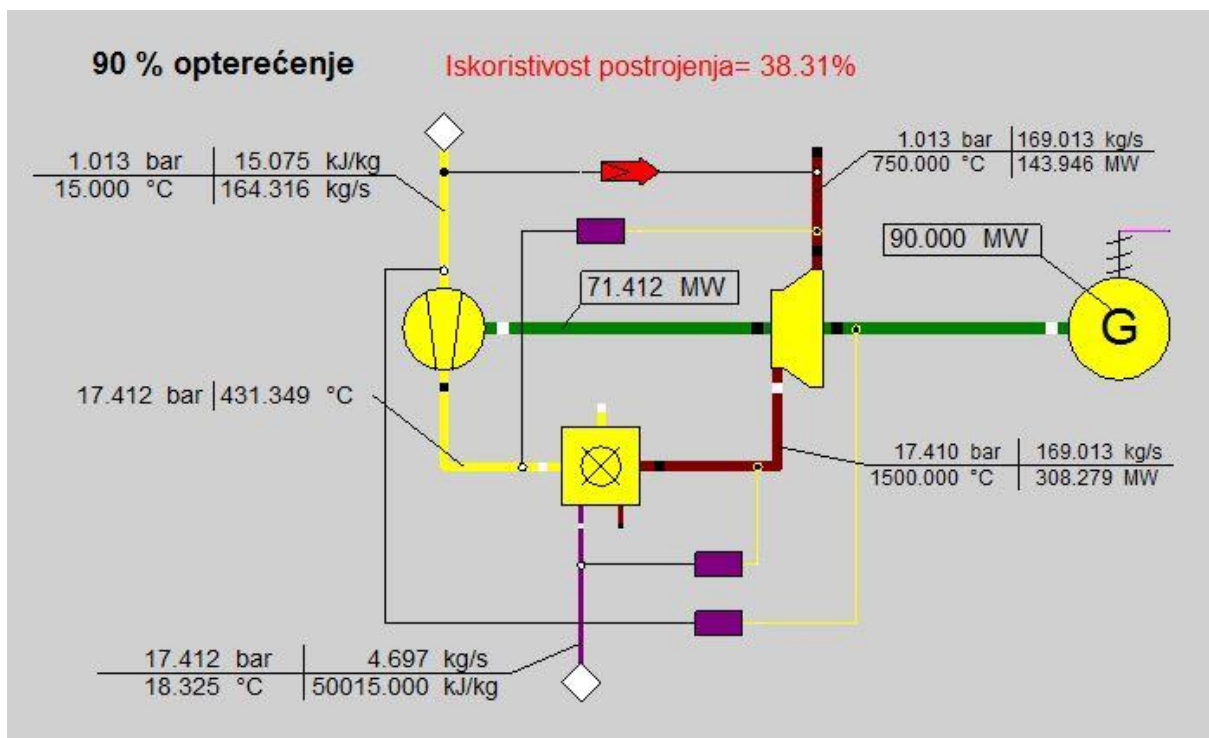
90 % opterećenje

Iskoristivost postrojenja= 38.31%

| 1.013 bar | 15.075 kJ/kg |
|---|---|
| 15.000 °C | 164.316 kg/s |

| 1.013 bar | 169.013 kg/s |
|---|---|
| 750.000 °C | 143.946 MW |

90.000 MW

71.412 MW

G

17.412 bar | 431.349 °C

| 17.410 bar | 169.013 kg/s |
|---|---|
| 1500.000 °C | 308.279 MW |

| 17.412 bar | 4.697 kg/s |
|---|---|
| 18.325 °C | 50015.000 kJ/kg |